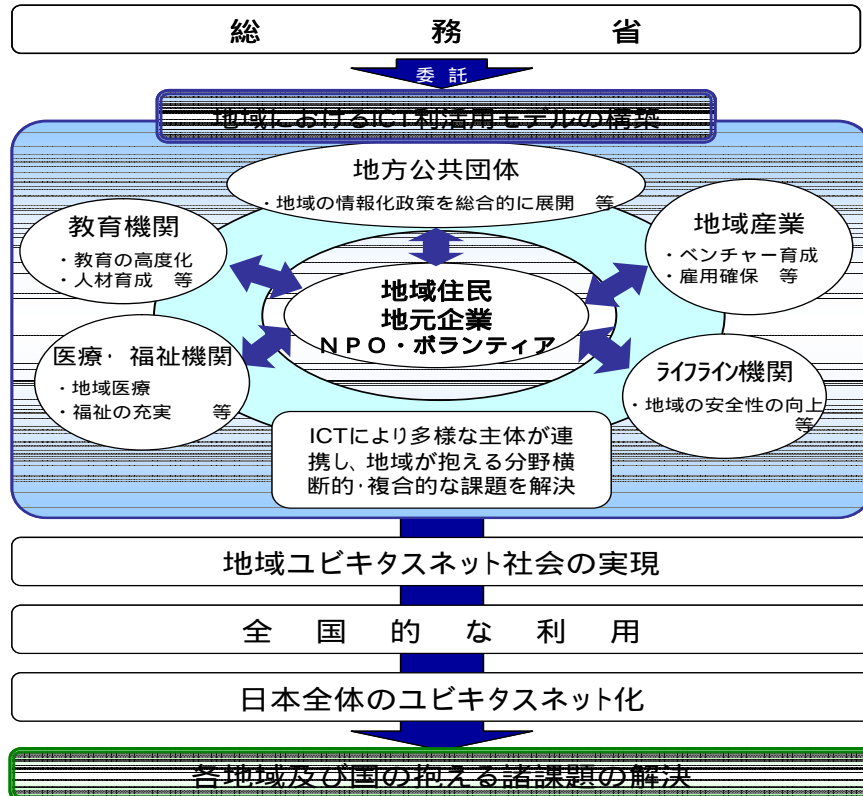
総　務　省

委託

地域におけるICT利活用モデルの構築

地方公共団体
・地域の情報化政策を総合的に展開　等

教育機関
・教育の高度化
・人材育成　等

地域産業
・ベンチャー育成
・雇用確保　等

地域住民
地元企業
NPO・ボランティア

医療・福祉機関
・地域医療
・福祉の充実　等

ライフライン機関
・地域の安全性の向上
等

ICTにより多様な主体が連携し、地域が抱える分野横断的・複合的な課題を解決

地域ユビキタスネット社会の実現

全国的な利用

日本全体のユビキタスネット化

各地域及び国の抱える諸課題の解決